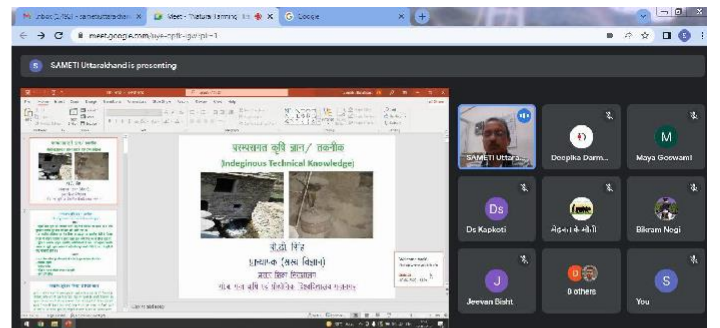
Inbox (1,951) - sameti.uttarakhand | Meet - Natural farming | Google

meet.google.com/ajv-nptt-gjp?pli=1

S SAMETI Uttarakhand is presenting

परम्परागत कृषि ज्ञान / तकनीक
(Indegineous Technical Knowledge)

डॉ. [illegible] सिंह
प्राध्यापक (सस्य विज्ञान)
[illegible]
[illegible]

SAMETI Uttara...
Deepika Darm...
M
Maya Goswami
Ds
Ds Kapkoti
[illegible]
Bikram Negi
J
Jeevan Bisht
0 others
S
You